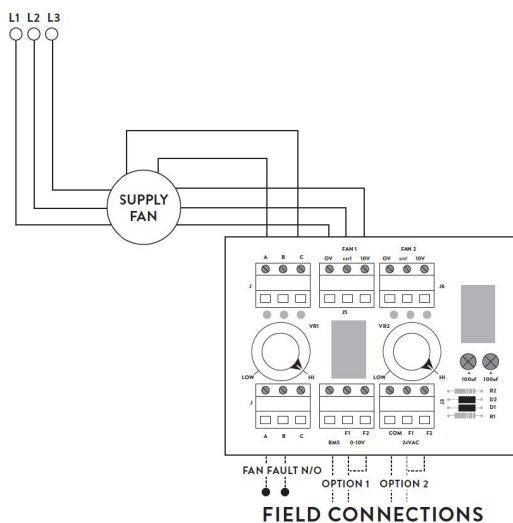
L1 L2 L3

SUPPLY FAN

A B C

J

FAN 1
OV crl 10V

J5

FAN 2
OV crl 10V

J6

VR1

LOW HI

VR2

LOW HI

100uf 100uf

J

A B C

F1 F2
BMS 0-10V

COM F1 F2
24VAC

J3

R2
D2
D1
R1

FAN FAULT N/O

OPTION 1

OPTION 2

FIELD CONNECTIONS